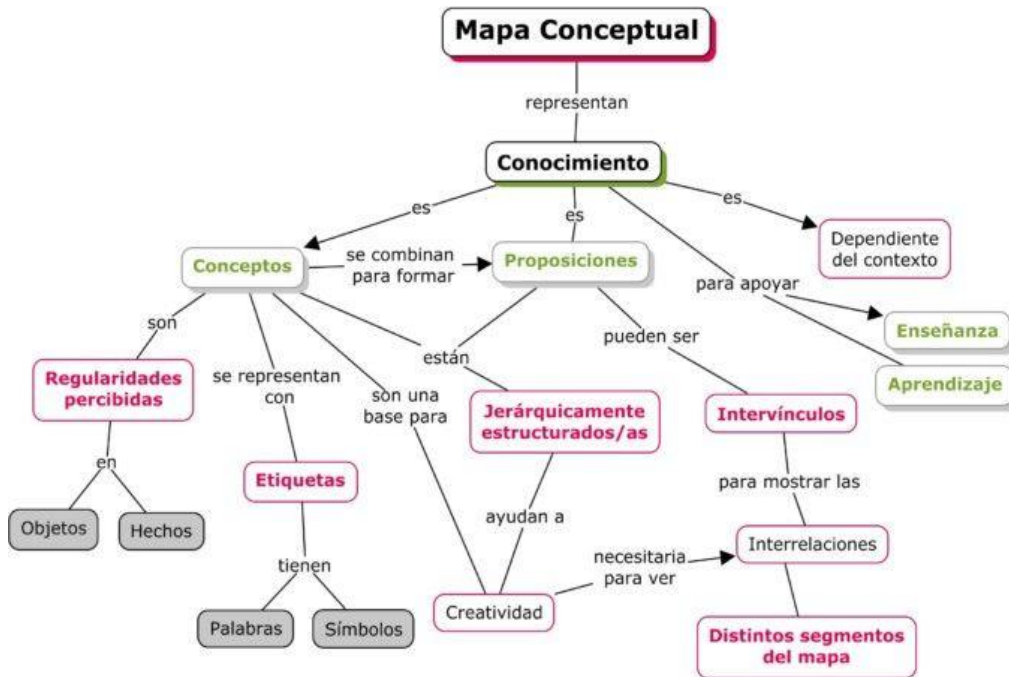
Mapa Conceptual

representan

Conocimiento

es

es

es

Conceptos

se combinan para formar

Proposiciones

Dependiente del contexto

para apoyar

Enseñanza

Aprendizaje

son

Regularidades percibidas

en

Objetos

Hechos

se representan con

Etiquetas

tienen

Palabras

Símbolos

son una base para

están

Jerárquicamente estructurados/as

ayudan a

Creatividad

necesitaria para ver

pueden ser

Intervínculos

para mostrar las

Interrelaciones

Distintos segmentos del mapa